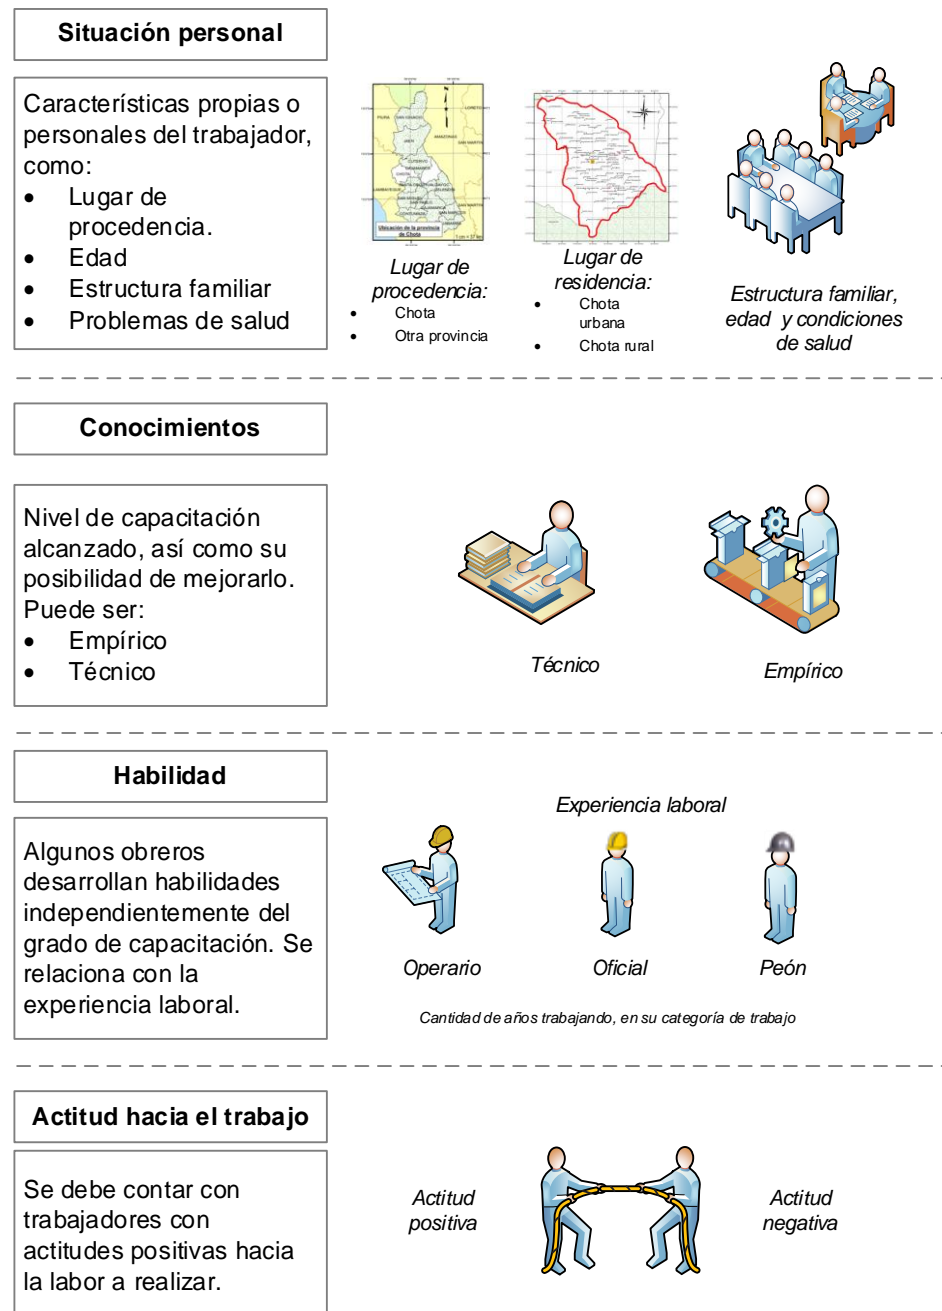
Situación personal

Características propias o personales del trabajador, como:
- Lugar de procedencia.
- Edad
- Estructura familiar
- Problemas de salud

Ubicación de la provincia de Chota

Lugar de procedencia:
- Chota
- Otra provincia

Lugar de residencia:
- Chota urbana
- Chota rural

Estructura familiar, edad y condiciones de salud

Conocimientos

Nivel de capacitación alcanzado, así como su posibilidad de mejorarlo. Puede ser:
- Empírico
- Técnico

Técnico

Empírico

Habilidad

Algunos obreros desarrollan habilidades independientemente del grado de capacitación. Se relaciona con la experiencia laboral.

Experiencia laboral

Operario

Oficial

Peón

Cantidad de años trabajando, en su categoría de trabajo

Actitud hacia el trabajo

Se debe contar con trabajadores con actitudes positivas hacia la labor a realizar.

Actitud positiva

Actitud negativa